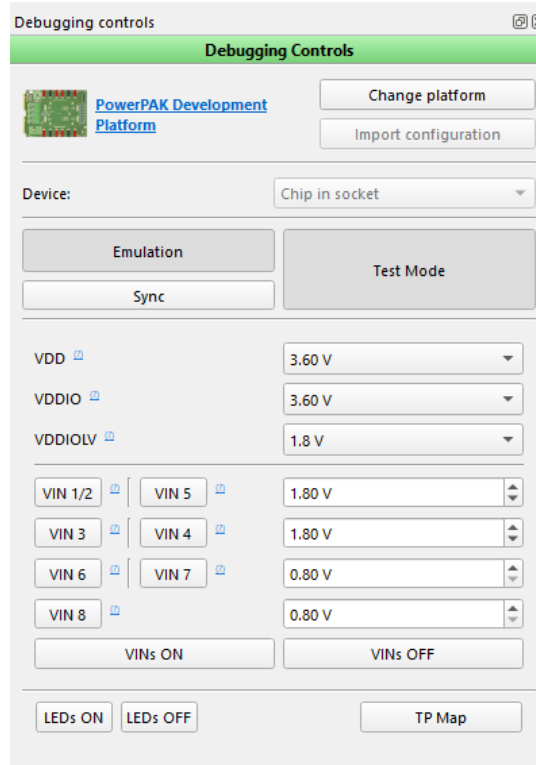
Debugging controls

Debugging Controls

PowerPAK Development Platform

Change platform

Import configuration

Device:

Chip in socket

Emulation

Sync

Test Mode

VDD ⓘ

3.60 V

VDDIO ⓘ

3.60 V

VDDIOLV ⓘ

1.8 V

VIN 1/2 ⓘ

VIN 5 ⓘ

1.80 V

VIN 3 ⓘ

VIN 4 ⓘ

1.80 V

VIN 6 ⓘ

VIN 7 ⓘ

0.80 V

VIN 8 ⓘ

0.80 V

VINs ON

VINs OFF

LEDs ON

LEDs OFF

TP Map